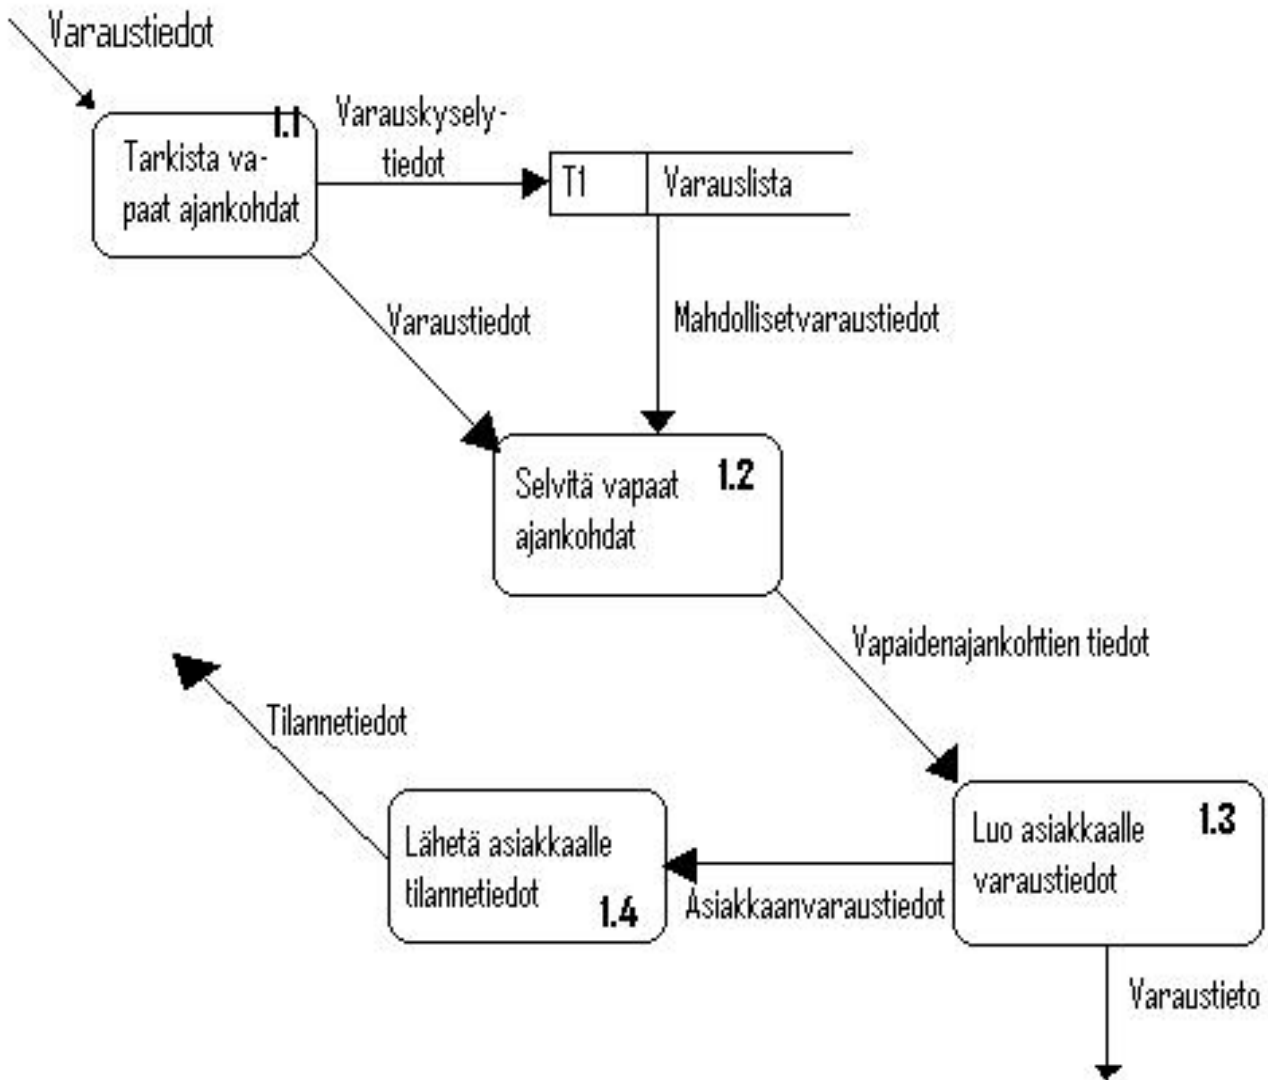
Varaustiedot

1.1
Tarkista vapaat ajankohdat

Varauskyselytiedot

T1 | Varauslista

Varaustiedot

Mahdollisetvaraustiedot

Selvitä vapaat ajankohdat
1.2

Vapaidenajankohtien tiedot

Tilannetiedot

Lähetä asiakkaalle tilannetiedot
1.4

Asiakkaanvaraustiedot

Luo asiakkaalle varaustiedot
1.3

Varaustieto